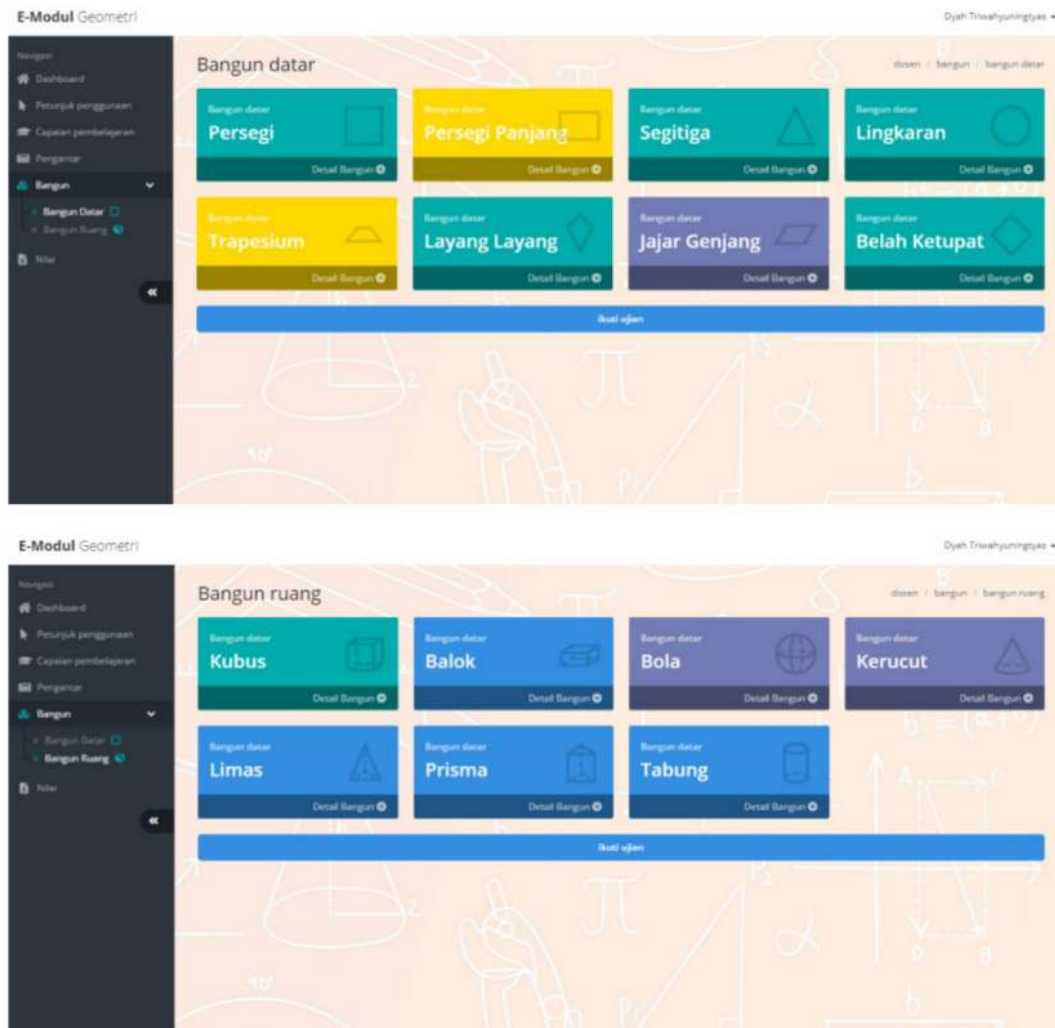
E-Modul Geometri

Dyah Triwahyuningtyas

Navigasi
Dashboard
Petunjuk penggunaan
Capaian pembelajaran
Pengantar
Bangun
Bangun Datar
Bangun Ruang
Nilai

Bangun datar

dosen / bangun / bangun datar

Bangun datar
Persegi
Detail Bangun

Bangun datar
Persegi Panjang
Detail Bangun

Bangun datar
Segitiga
Detail Bangun

Bangun datar
Lingkaran
Detail Bangun

Bangun datar
Trapesium
Detail Bangun

Bangun datar
Layang Layang
Detail Bangun

Bangun datar
Jajar Genjang
Detail Bangun

Bangun datar
Belah Ketupat
Detail Bangun

Ikuti ujian

E-Modul Geometri

Dyah Triwahyuningtyas

Navigasi
Dashboard
Petunjuk penggunaan
Capaian pembelajaran
Pengantar
Bangun
Bangun Datar
Bangun Ruang
Nilai

Bangun ruang

dosen / bangun / bangun ruang

Bangun datar
Kubus
Detail Bangun

Bangun datar
Balok
Detail Bangun

Bangun datar
Bola
Detail Bangun

Bangun datar
Kerucut
Detail Bangun

Bangun datar
Limas
Detail Bangun

Bangun datar
Prisma
Detail Bangun

Bangun datar
Tabung
Detail Bangun

Ikuti ujian